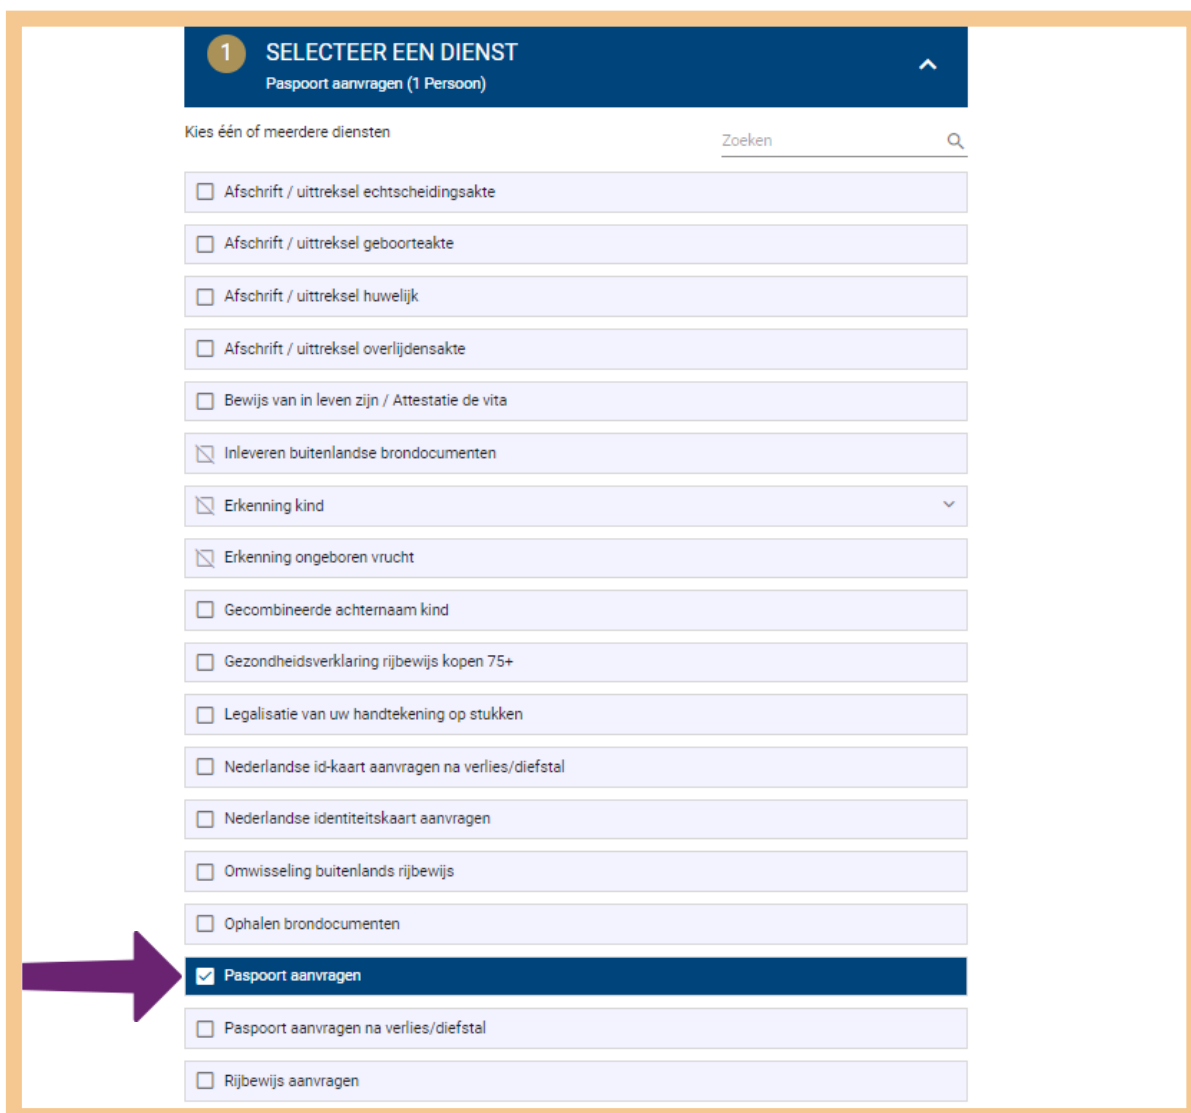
1 SELECTEER EEN DIENST
Paspoort aanvragen (1 Persoon)

Kies één of meerdere diensten

Zoeken

Afschrift / uittreksel echtscheidingsakte

Afschrift / uittreksel geboorteakte

Afschrift / uittreksel huwelijk

Afschrift / uittreksel overlijdensakte

Bewijs van in leven zijn / Attestatie de vita

Inleveren buitenlandse brondocumenten

Erkenning kind

Erkenning ongeboren vrucht

Gecombineerde achternaam kind

Gezondheidsverklaring rijbewijs kopen 75+

Legalisatie van uw handtekening op stukken

Nederlandse id-kaart aanvragen na verlies/diefstal

Nederlandse identiteitskaart aanvragen

Omwisseling buitenlands rijbewijs

Ophalen brondocumenten

Paspoort aanvragen

Paspoort aanvragen na verlies/diefstal

Rijbewijs aanvragen